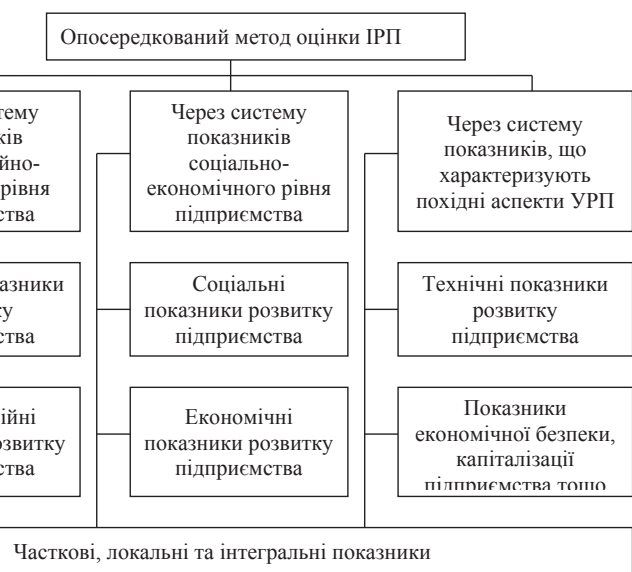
Опосередкований метод оцінки ІРП

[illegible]стему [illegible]ків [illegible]йно- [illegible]рівня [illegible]ства

Через систему показників соціально-економічного рівня підприємства

Через систему показників, що характеризують похідні аспекти УРП

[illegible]азники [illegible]у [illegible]ства

Соціальні показники розвитку підприємства

Технічні показники розвитку підприємства

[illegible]йні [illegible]озвитку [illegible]ства

Економічні показники розвитку підприємства

Показники економічної безпеки, капіталізації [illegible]

Часткові, локальні та інтегральні показники